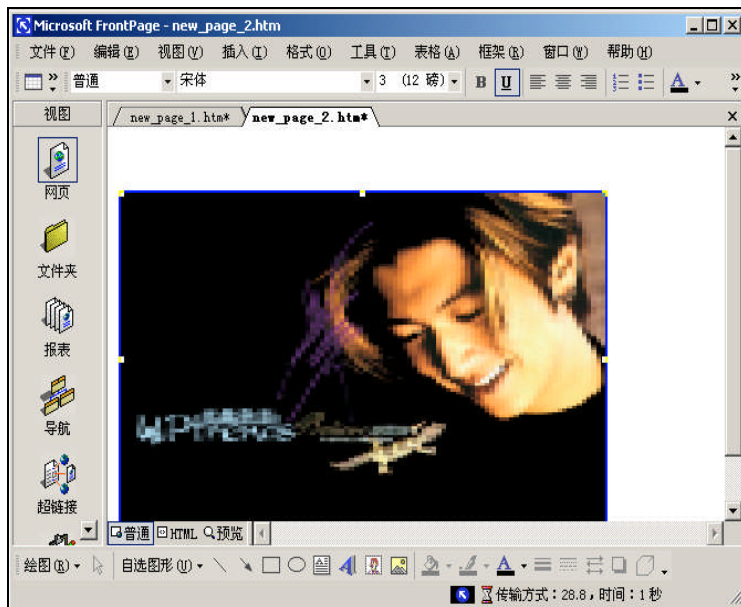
Microsoft FrontPage - new_page_2.htm

文件(F) 编辑(E) 视图(V) 插入(I) 格式(O) 工具(T) 表格(A) 框架(R) 窗口(W) 帮助(H)

普通 宋体 3 (12 磅) B U A

视图

new_page_1.htm* new_page_2.htm*

网页

文件夹

报表

导航

超链接

普通 HTML 预览

绘图(R) 自选图形(U)

传输方式：28.8，时间：1 秒